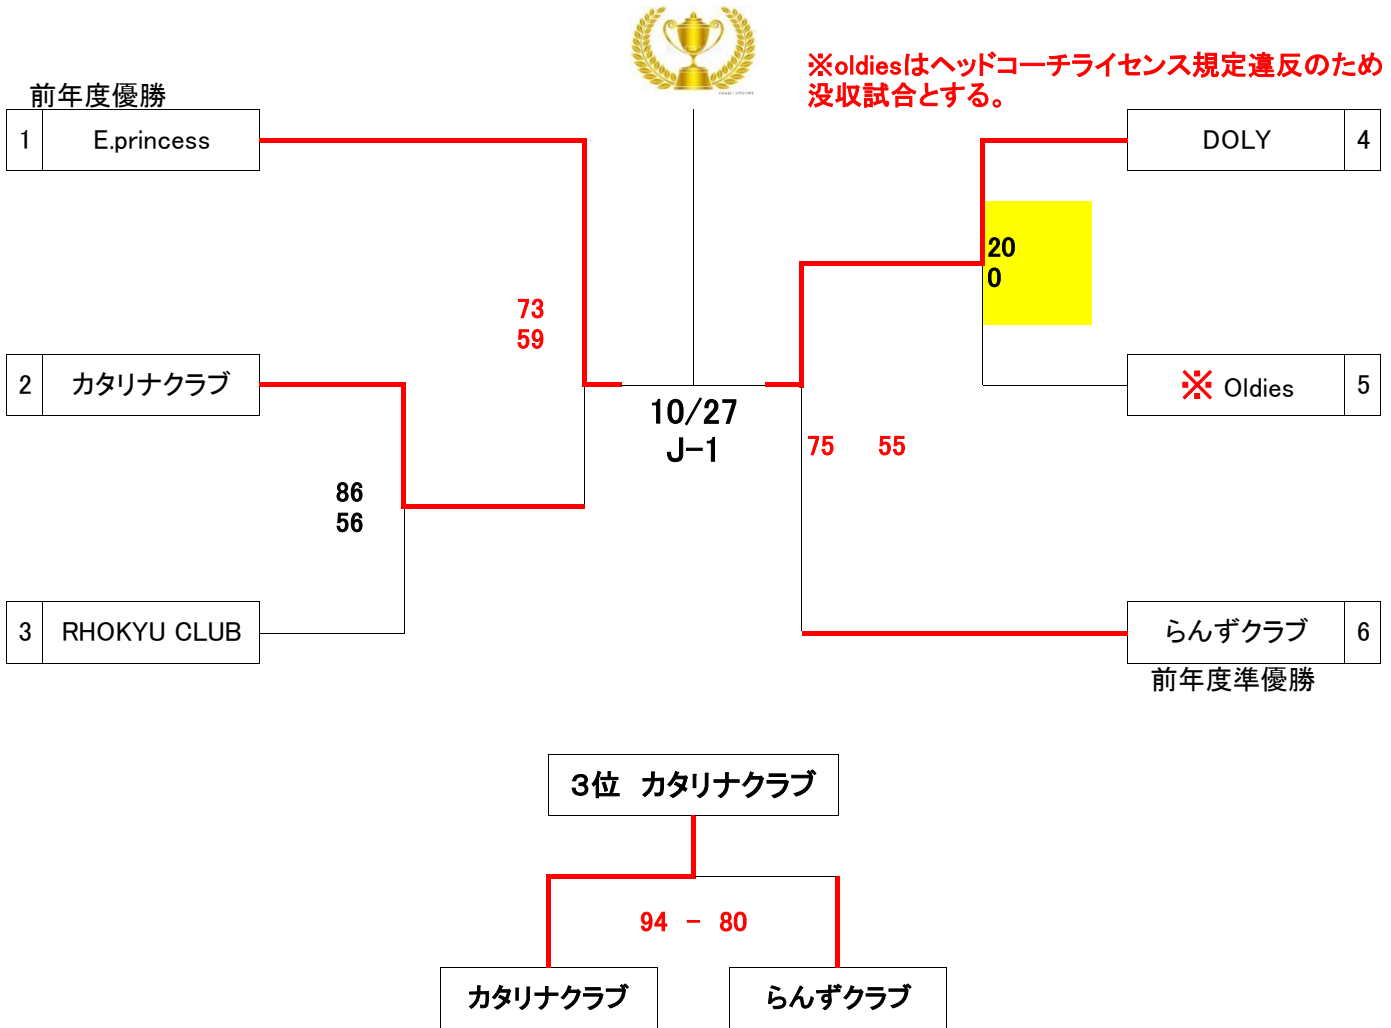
※oldiesはヘッドコーチライセンス規定違反のため没収試合とする。

前年度優勝

| 1 | E.princess |
|---|---|

| 2 | カタリナクラブ |
|---|---|

| 3 | RHOKYU CLUB |
|---|---|

73
59

86
56

10/27
J-1

| DOLY | 4 |
|---|---|

| ※ Oldies | 5 |
|---|---|

| らんずクラブ | 6 |
|---|---|

前年度準優勝

20
0

75 55

3位 カタリナクラブ

94 - 80

カタリナクラブ

らんずクラブ